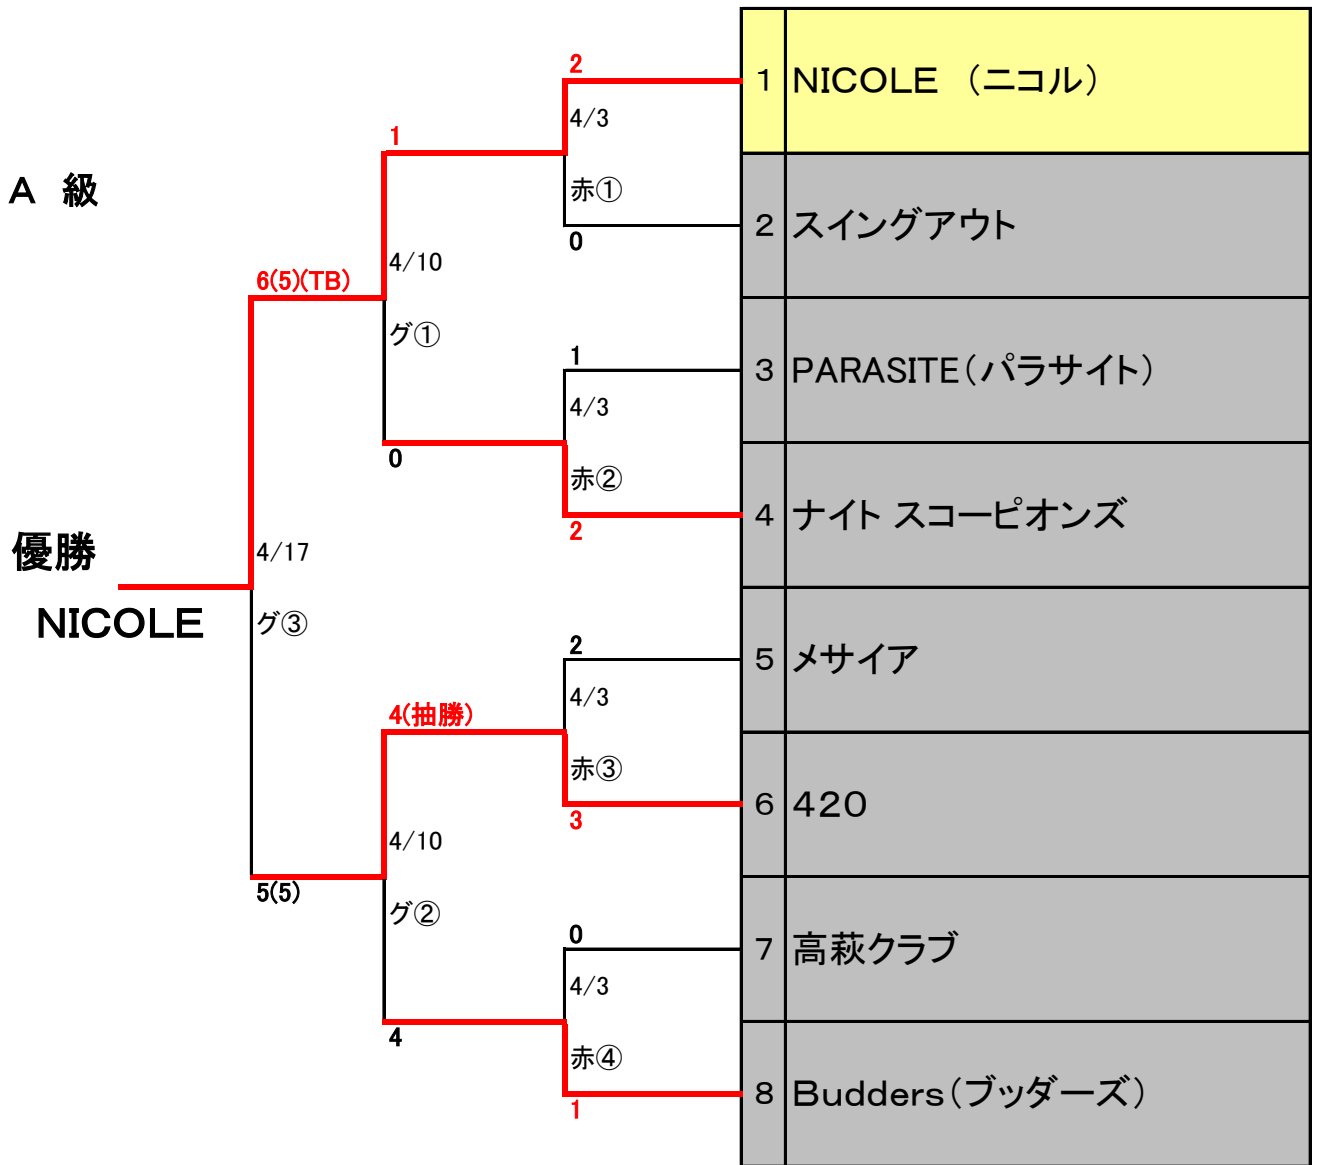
A 級

優勝
NICOLE

2
4/3
赤①
0

1
4/10
グ①
0

1
4/3
赤②
2

6(5)(TB)
4/17
グ③
5(5)

2
4/3
赤③
3

4(抽勝)
4/10
グ②
4

0
4/3
赤④
1

| | |
|---|---|
| 1 | NICOLE （ニコル） |
| 2 | スイングアウト |
| 3 | PARASITE（パラサイト） |
| 4 | ナイト スコーピオンズ |
| 5 | メサイア |
| 6 | 420 |
| 7 | 高萩クラブ |
| 8 | Budders（ブッダーズ） |